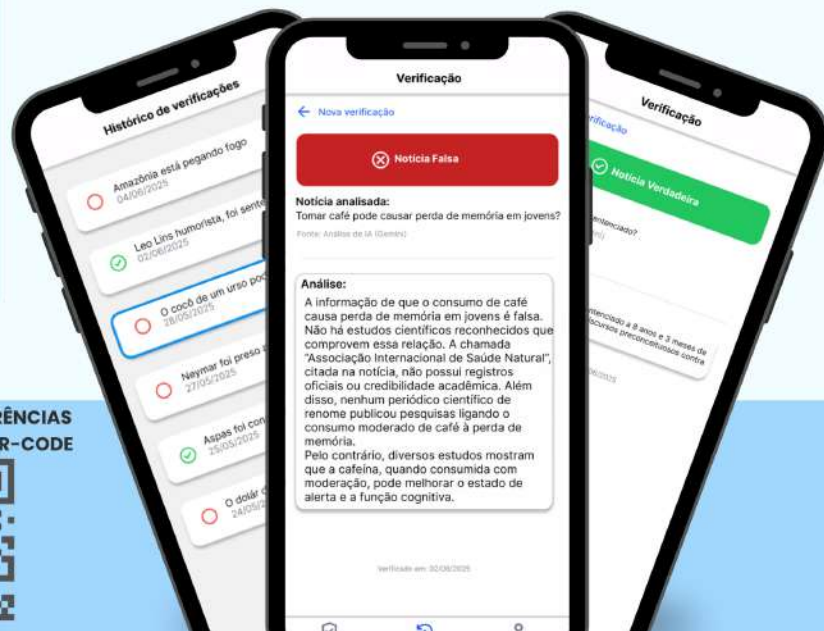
RÊNCIAS
R-CODE

Histórico de verificações

Amazônia está pegando fogo
04/06/2025

Leo Lins humorista, foi sent
02/06/2025

O cocô de um urso pod
28/05/2025

Neymar foi preso
27/05/2025

Aspas foi con
25/05/2025

O dolár c
24/05/

Verificação

← Nova verificação

Notícia Falsa

Notícia analisada:
Tomar café pode causar perda de memória em jovens?

Fonte: Análise de IA (Gemini)

Análise:
A informação de que o consumo de café causa perda de memória em jovens é falsa. Não há estudos científicos reconhecidos que comprovem essa relação. A chamada "Associação Internacional de Saúde Natural", citada na notícia, não possui registros oficiais ou credibilidade acadêmica. Além disso, nenhum periódico científico de renome publicou pesquisas ligando o consumo moderado de café à perda de memória.
Pelo contrário, diversos estudos mostram que a cafeína, quando consumida com moderação, pode melhorar o estado de alerta e a função cognitiva.

Verificado em: 02/06/2025

Verificação

rificação

Notícia Verdadeira

entenciado?

entenciado a 8 anos e 3 meses de
iscursos preconceituosos contra

06/2025